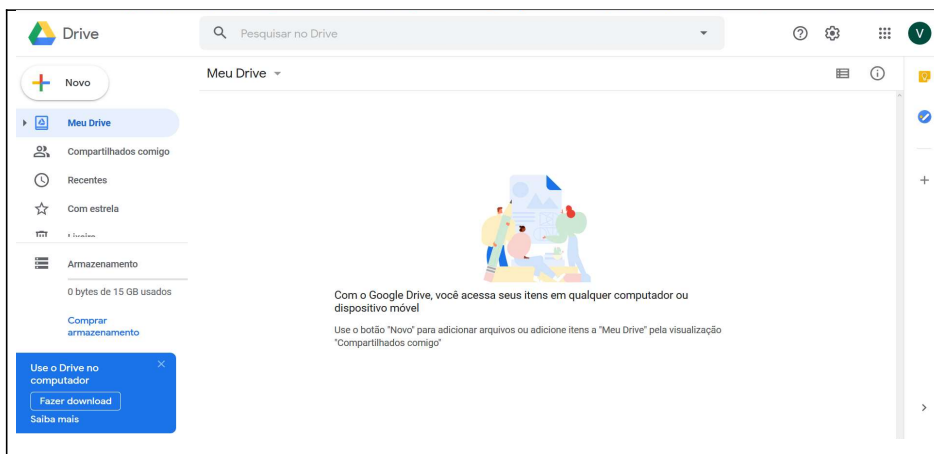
Drive

Pesquisar no Drive

V

Novo

Meu Drive

Compartilhados comigo

Recentes

Com estrela

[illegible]

Armazenamento

0 bytes de 15 GB usados

Comprar armazenamento

Use o Drive no computador

Fazer download

Saiba mais

Meu Drive

Com o Google Drive, você acessa seus itens em qualquer computador ou dispositivo móvel

Use o botão "Novo" para adicionar arquivos ou adicione itens a "Meu Drive" pela visualização "Compartilhados comigo"